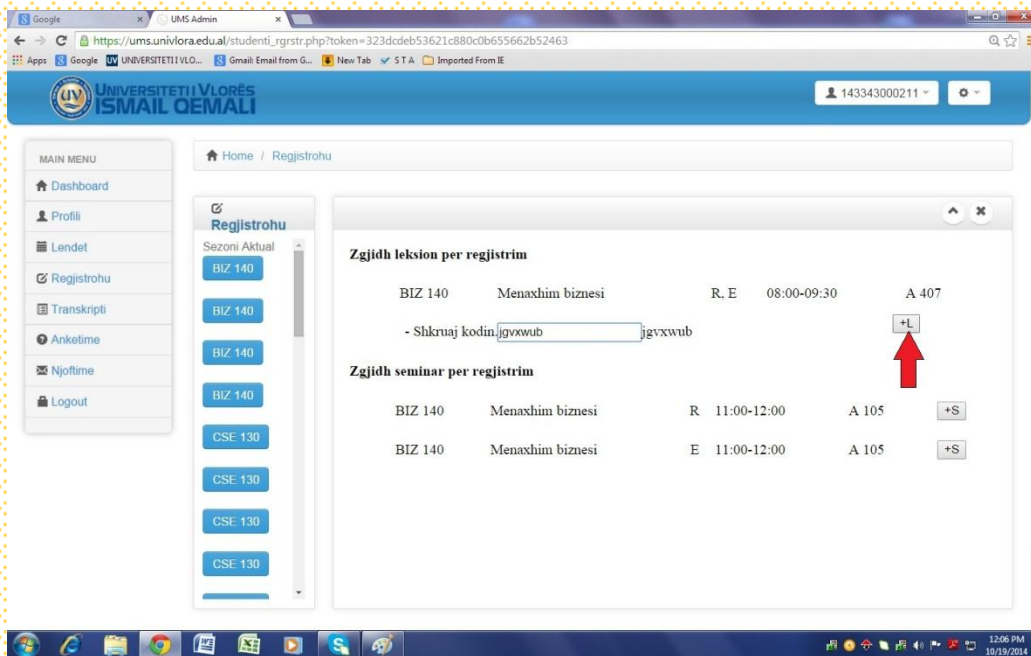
Google ×
UMS Admin ×
https://ums.univlora.edu.al/studenti_rgrstr.php?token=323dcdeb53621c880c0b655662b52463
Apps Google UNIVERSITETI I VLO... Gmail: Email from G... New Tab S T A Imported From IE

UNIVERSITETI I VLORËS ISMAIL QEMALI

143343000211

MAIN MENU
Dashboard
Profili
Lendet
Regjistrohu
Transkripti
Anketime
Njoftime
Logout

Home / Regjistrohu

Regjistrohu
Sezoni Aktual
BIZ 140
BIZ 140
BIZ 140
BIZ 140
CSE 130
CSE 130
CSE 130
CSE 130

Zgjidh leksion per regjistrim

| BIZ 140 | Menaxhim biznesi | R, E | 08:00-09:30 | A 407 |
|---|---|---|---|---|

- Shkruaj kodin. jgvxwub jgvxwub +L

Zgjidh seminar per regjistrim

| BIZ 140 | Menaxhim biznesi | R | 11:00-12:00 | A 105 | +S |
|---|---|---|---|---|---|
| BIZ 140 | Menaxhim biznesi | E | 11:00-12:00 | A 105 | +S |

12:06 PM
10/19/2014